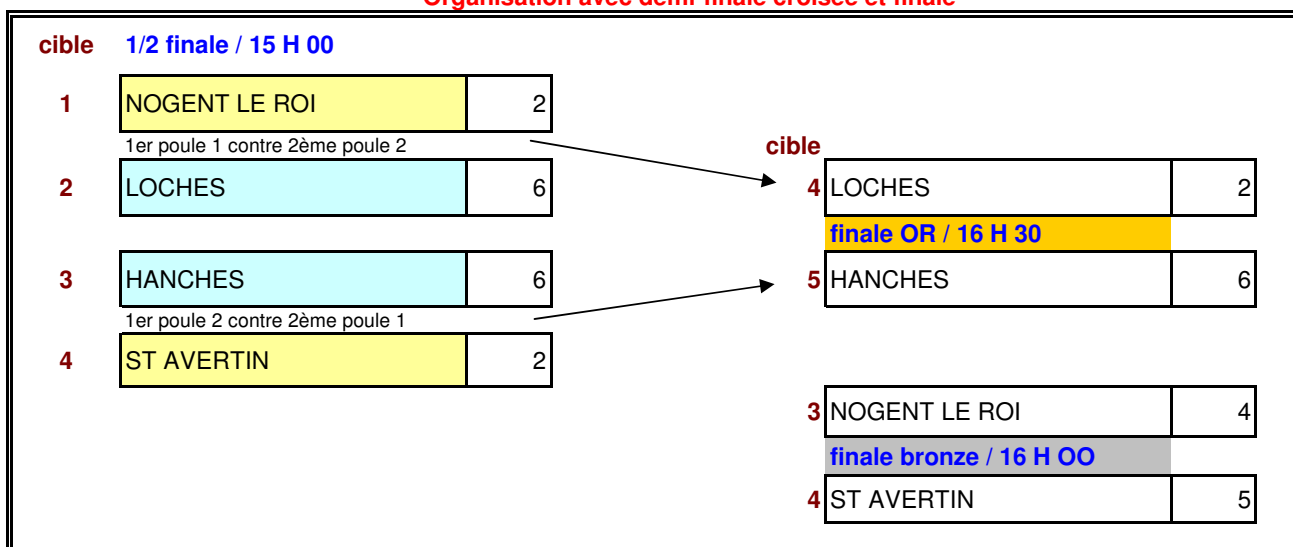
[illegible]

cible 1/2 finale / 15 H 00

| | | |
|---|---|---|
| 1 | NOGENT LE ROI | 2 |

1er poule 1 contre 2ème poule 2

| | | |
|---|---|---|
| 2 | LOCHES | 6 |
| 3 | HANCHES | 6 |

1er poule 2 contre 2ème poule 1

| | | |
|---|---|---|
| 4 | ST AVERTIN | 2 |

cible

| | | |
|---|---|---|
| 4 | LOCHES | 2 |

finale OR / 16 H 30

| | | |
|---|---|---|
| 5 | HANCHES | 6 |

| | | |
|---|---|---|
| 3 | NOGENT LE ROI | 4 |

finale bronze / 16 H OO

| | | |
|---|---|---|
| 4 | ST AVERTIN | 5 |